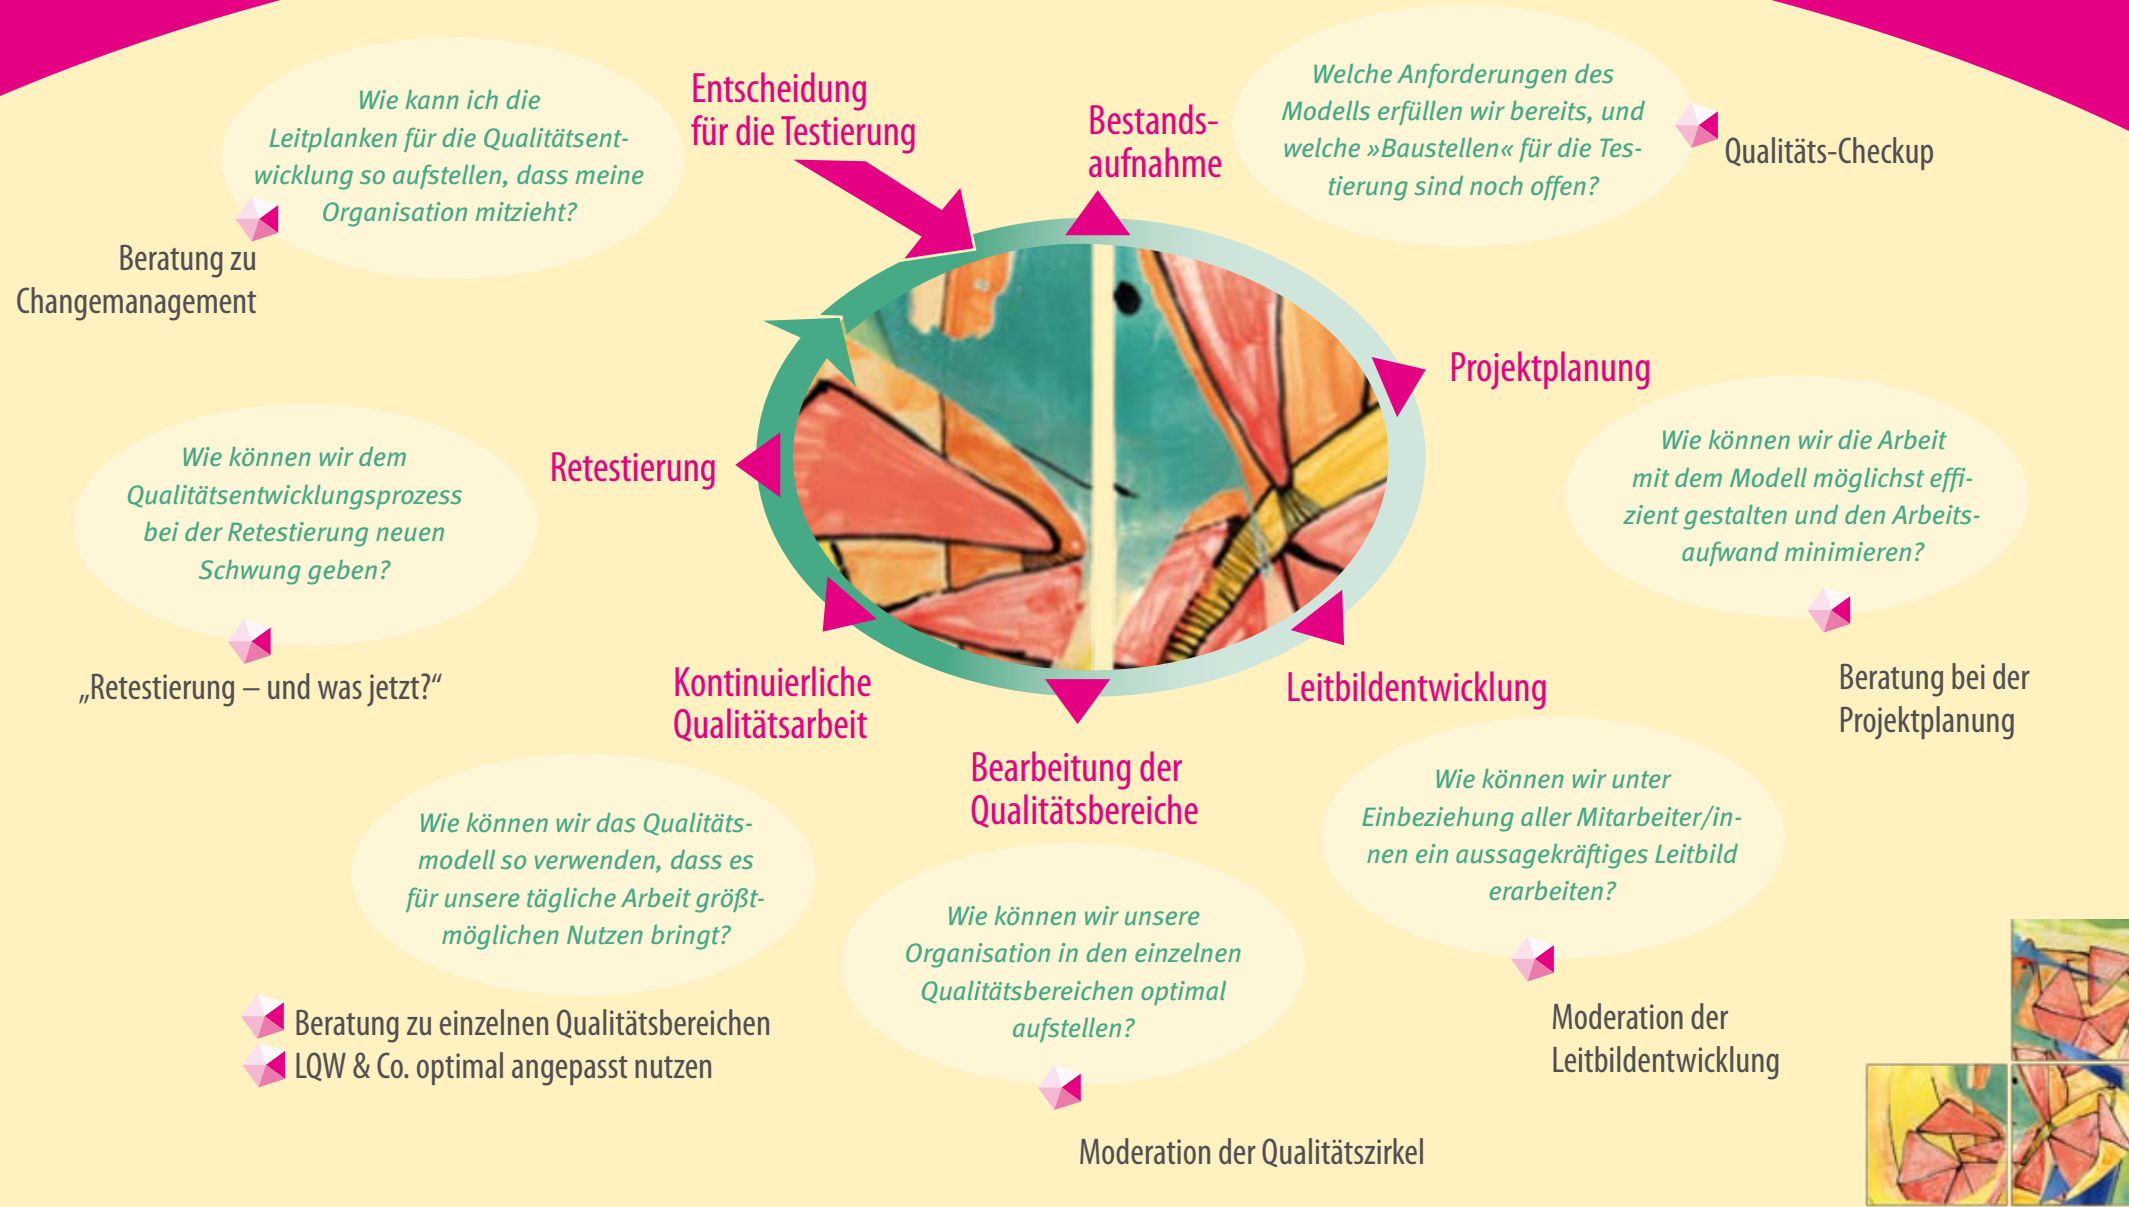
Wie kann ich die Leitplanken für die Qualitätsentwicklung so aufstellen, dass meine Organisation mitzieht?

Beratung zu Changemanagement

Entscheidung für die Testierung

Bestandsaufnahme

Welche Anforderungen des Modells erfüllen wir bereits, und welche »Baustellen« für die Testierung sind noch offen?

Qualitäts-Checkup

Projektplanung

Wie können wir die Arbeit mit dem Modell möglichst effizient gestalten und den Arbeitsaufwand minimieren?

Beratung bei der Projektplanung

Retestierung

Wie können wir dem Qualitätsentwicklungsprozess bei der Retestierung neuen Schwung geben?

„Retestierung – und was jetzt?“

Kontinuierliche Qualitätsarbeit

Leitbildentwicklung

Bearbeitung der Qualitätsbereiche

Wie können wir unter Einbeziehung aller Mitarbeiter/innen ein aussagekräftiges Leitbild erarbeiten?

Moderation der Leitbildentwicklung

Wie können wir das Qualitätsmodell so verwenden, dass es für unsere tägliche Arbeit größtmöglichen Nutzen bringt?

Beratung zu einzelnen Qualitätsbereichen
LQW & Co. optimal angepasst nutzen

Wie können wir unsere Organisation in den einzelnen Qualitätsbereichen optimal aufstellen?

Moderation der Qualitätszirkel